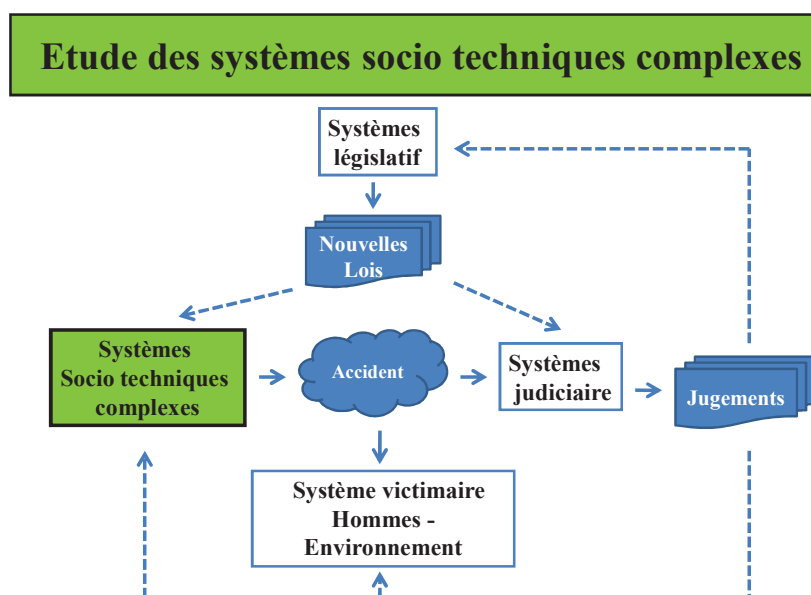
Etude des systèmes socio techniques complexes

Systèmes législatif

Nouvelles Lois

Systèmes Socio techniques complexes

Accident

Systèmes judiciaire

Jugements

Système victimaire Hommes - Environnement